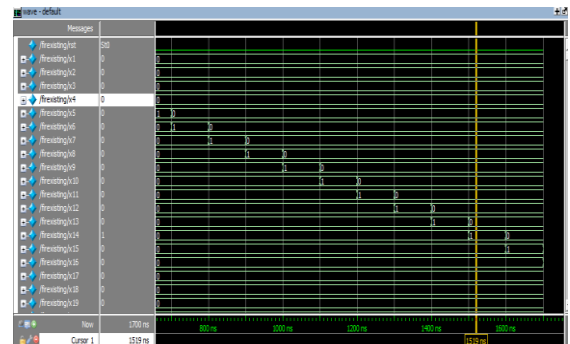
wave - default

Messages

/firexisting/rst St0
/firexisting/x1 0
/firexisting/x2 0
/firexisting/x3 0
/firexisting/x4 0
/firexisting/x5 0
/firexisting/x6 0
/firexisting/x7 0
/firexisting/x8 0
/firexisting/x9 0
/firexisting/x10 0
/firexisting/x11 0
/firexisting/x12 0
/firexisting/x13 0
/firexisting/x14 1
/firexisting/x15 0
/firexisting/x16 0
/firexisting/x17 0
/firexisting/x18 0
/firexisting/x19 0

0
0
0
0
1 0
0 1 0
0 1 0
0 1 0
0 1 0
0 1 0
0 1 0
0 1 0
0 1 0
0 1 0
0 1
0
0
0
0

Now 1700 ns
Cursor 1 1519 ns

800 ns 1000 ns 1200 ns 1400 ns 1600 ns
1519 ns